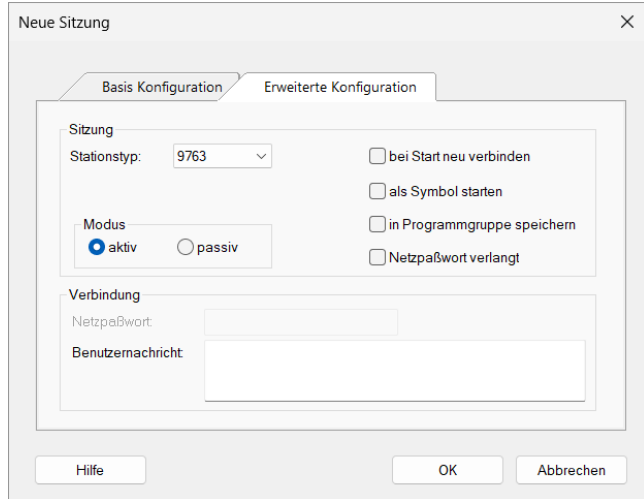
Neue Sitzung

×

Basis Konfiguration

Erweiterte Konfiguration

Sitzung

Stationstyp: 9763

Modus

aktiv

passiv

bei Start neu verbinden

als Symbol starten

in Programmgruppe speichern

Netzpaßwort verlangt

Verbindung

Netzpaßwort:

Benutzernachricht:

Hilfe

OK

Abbrechen